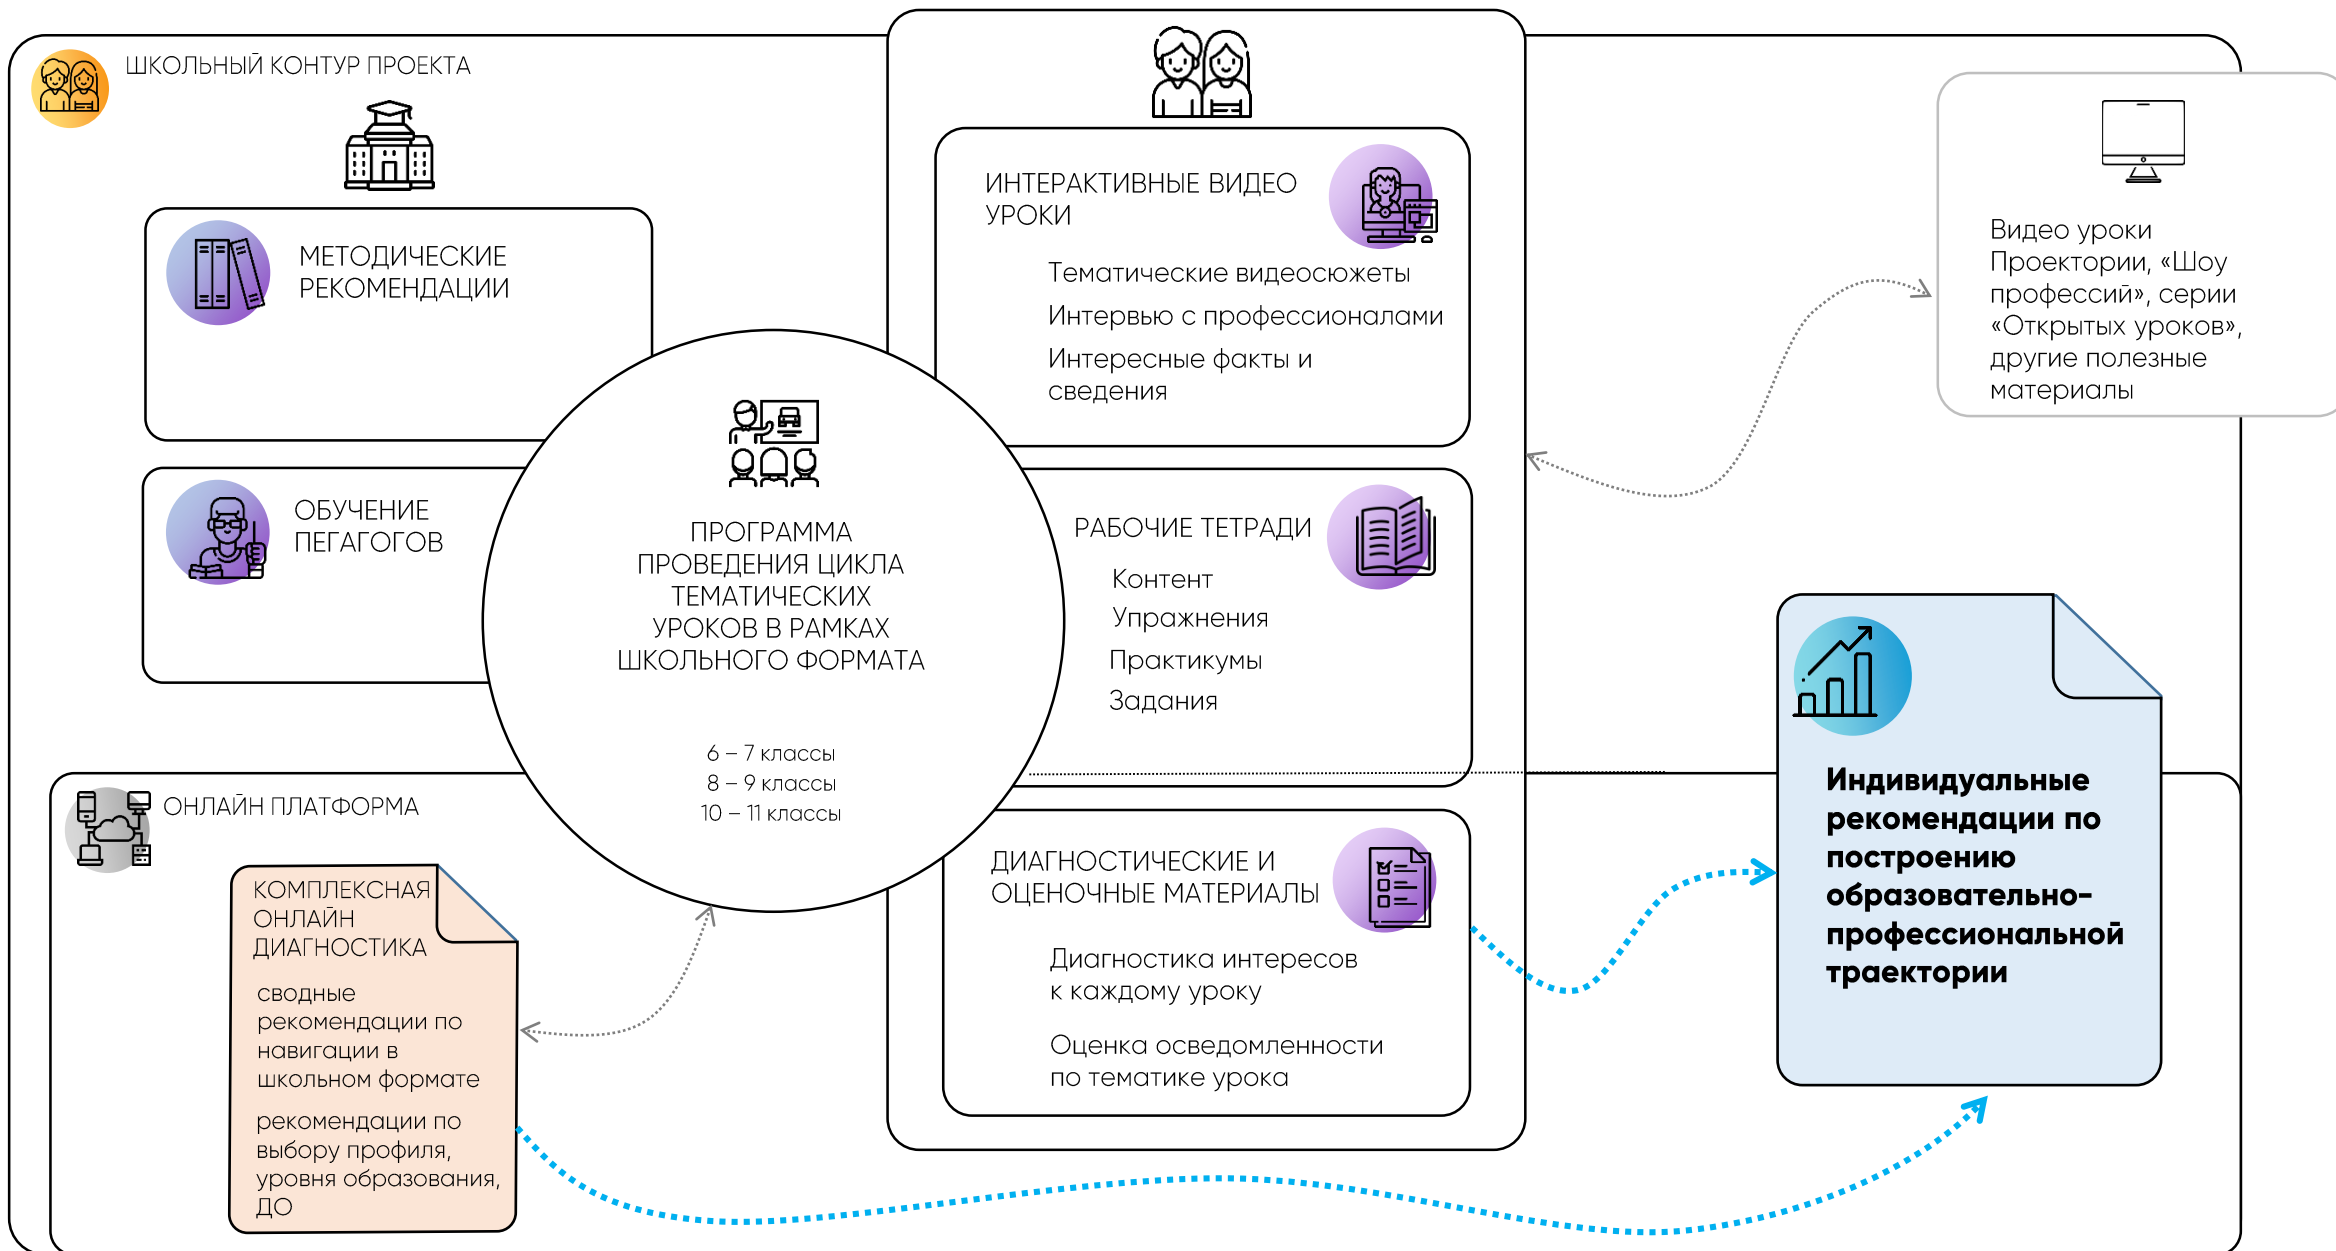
ШКОЛЬНЫЙ КОНТУР ПРОЕКТА

МЕТОДИЧЕСКИЕ РЕКОМЕНДАЦИИ

ОБУЧЕНИЕ ПЕГАГОГОВ

ИНТЕРАКТИВНЫЕ ВИДЕО УРОКИ

Тематические видеосюжеты

Интервью с профессионалами

Интересные факты и сведения

Видео уроки Проектории, «Шоу профессий», серии «Открытых уроков», другие полезные материалы

ПРОГРАММА ПРОВЕДЕНИЯ ЦИКЛА ТЕМАТИЧЕСКИХ УРОКОВ В РАМКАХ ШКОЛЬНОГО ФОРМАТА

6 – 7 классы
8 – 9 классы
10 – 11 классы

РАБОЧИЕ ТЕТРАДИ

Контент

Упражнения

Практикумы

Задания

Индивидуальные рекомендации по построению образовательно-профессиональной траектории

ОНЛАЙН ПЛАТФОРМА

КОМПЛЕКСНАЯ ОНЛАЙН ДИАГНОСТИКА

сводные рекомендации по навигации в школьном формате

рекомендации по выбору профиля, уровня образования, ДО

ДИАГНОСТИЧЕСКИЕ И ОЦЕНОЧНЫЕ МАТЕРИАЛЫ

Диагностика интересов к каждому уроку

Оценка осведомленности по тематике урока